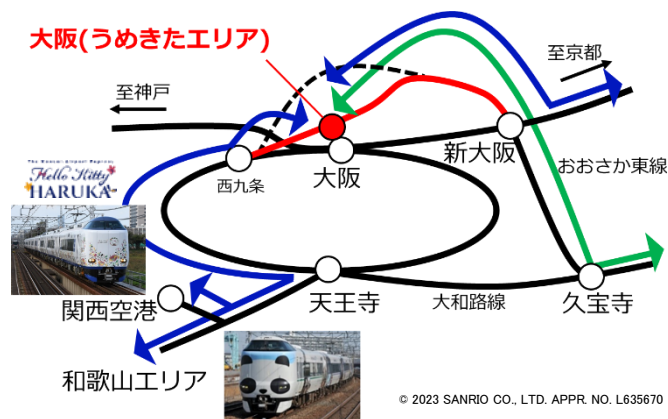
大阪(うめきたエリア)

至京都

至神戸

新大阪

西九条

大阪

おおさか東線

The Kansai-Airport Express
Hello Kitty
HARUKA

天王寺

大和路線

久宝寺

関西空港

和歌山エリア

© 2023 SANRIO CO., LTD. APPR. NO. L635670